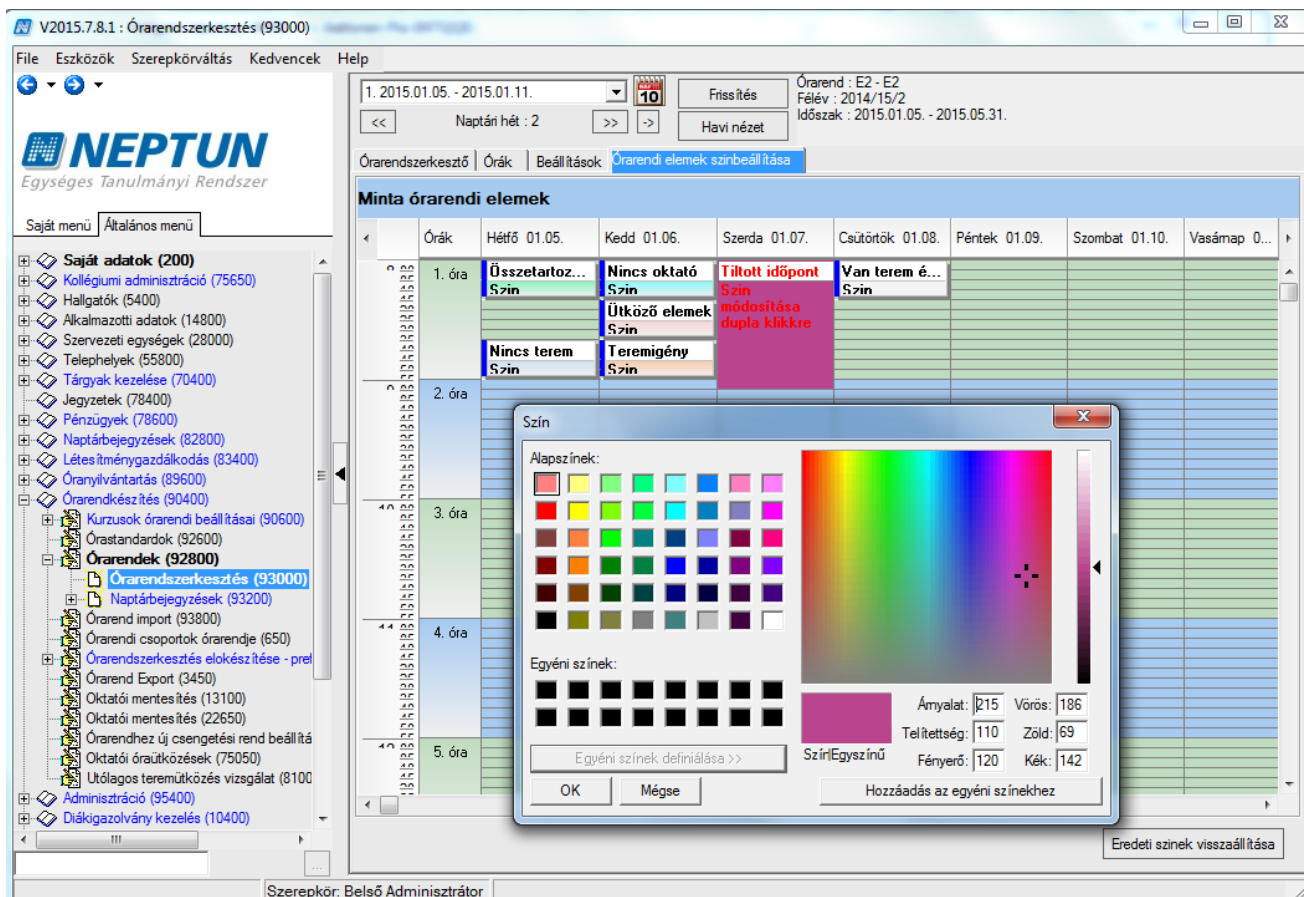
V2015.7.8.1 : Órarendszerkesztés (93000)

File Eszközök Szerepkörváltás Kedvencek Help

NEPTUN
Egységes Tanulmányi Rendszer

Saját menü Általános menü

Saját adatok (200)
Kollégiumi adminisztráció (75650)
Hallgatók (5400)
Alkalmazotti adatok (14800)
Szervezeti egységek (28000)
Telephelyek (55800)
Tárgyak kezelése (70400)
Jegyzetek (78400)
Pénzügyek (78600)
Naptárbejegyzések (82800)
Létesítménygazdálkodás (83400)
Óranyilvántartás (89600)
Órarendkészítés (90400)
Kurzusok órarendi beállításai (90600)
Órastandardok (92600)
Órarendek (92800)
Órarendszerkesztés (93000)
Naptárbejegyzések (93200)
Órarend import (93800)
Órarendi csoportok órarendje (650)
Órarendszerkesztés elokészítése - pref
Órarend Export (3450)
Oktatói mentesítés (13100)
Oktatói mentesítés (22650)
Órarendhez új csengetési rend beállítá
Oktatói óraütközések (75050)
Utólagos teremütközés vizsgálat (8100
Adminisztráció (95400)
Diákigazolvány kezelés (10400)

1. 2015.01.05. - 2015.01.11.
10
Frissítés
Naptári hét : 2
<< >> ->
Havi nézet
Órarend : E2 - E2
Félév : 2014/15/2
Időszak : 2015.01.05. - 2015.05.31.

Órarendszerkesztő Órák Beállítások Órarendi elemek színbeállítása

Minta órarendi elemek

| Órák | Hétfő 01.05. | Kedd 01.06. | Szerda 01.07. | Csütörtök 01.08. | Péntek 01.09. | Szombat 01.10. | Vasárnap 0... |
|---|---|---|---|---|---|---|---|
| 1. óra | Összetartoz... Szín / Nincs terem Szín | Nincs oktató Szín / Ütköző elemek Szín / Teremigény Szín | Tiltott időpont Szín módosítása dupla klikkre | Van terem é... Szín | | | |
| 2. óra | | | | | | | |
| 3. óra | | | | | | | |
| 4. óra | | | | | | | |
| 5. óra | | | | | | | |

Szín
Alapszínek:
Egyéni színek:
Egyéni színek definiálása >>
OK Mégse
Szín|Egyszínű
Árnyalat: 215 Vörös: 186
Telítettség: 110 Zöld: 69
Fényerő: 120 Kék: 142
Hozzáadás az egyéni színekhez

Eredeti szinek visszaállítása

Szerepkör: Belső Adminisztrátor